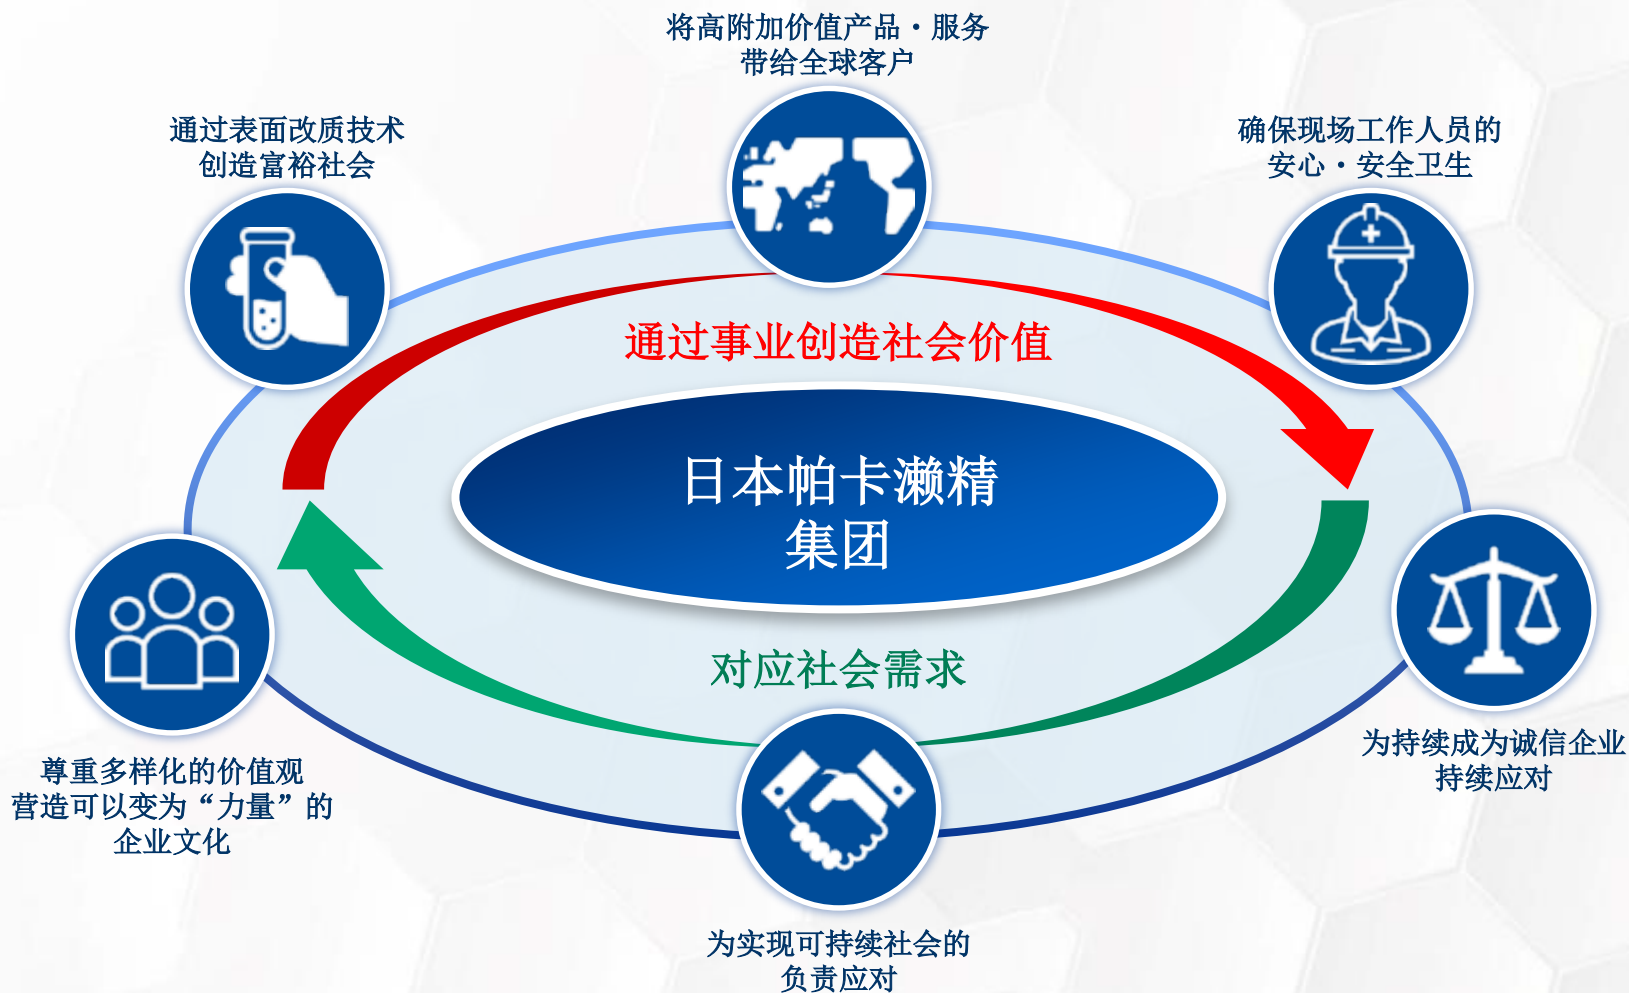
将高附加价值产品・服务
带给全球客户

通过表面改质技术
创造富裕社会

确保现场工作人员的
安心・安全卫生

通过事业创造社会价值

日本帕卡濑精
集团

对应社会需求

尊重多样化的价值观
营造可以变为“力量”的
企业文化

为持续成为诚信企业
持续应对

为实现可持续社会的
负责应对